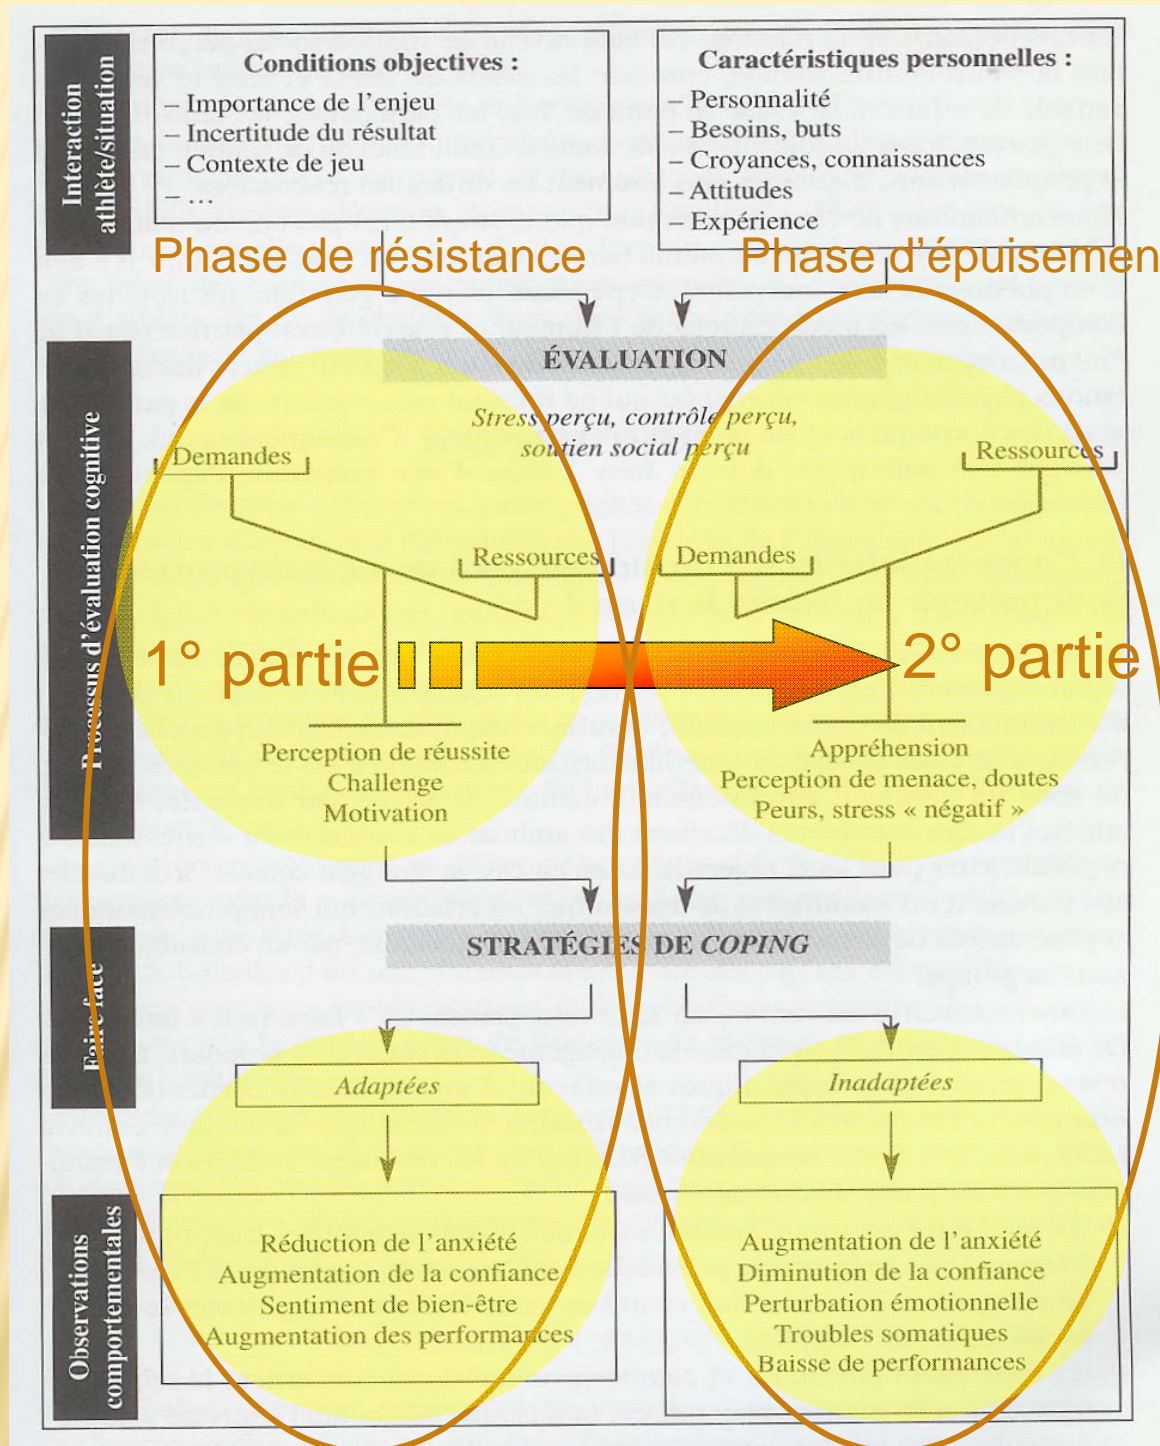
Interaction athlète/situation

Conditions objectives :
– Importance de l'enjeu
– Incertitude du résultat
– Contexte de jeu
– …

Caractéristiques personnelles :
– Personnalité
– Besoins, buts
– Croyances, connaissances
– Attitudes
– Expérience

Phase de résistance

Phase d'épuisemen

Processus d'évaluation cognitive

ÉVALUATION

Stress perçu, contrôle perçu, soutien social perçu

Demandes

Ressources

Ressources

Demandes

1° partie

2° partie

Perception de réussite
Challenge
Motivation

Appréhension
Perception de menace, doutes
Peurs, stress « négatif »

Faire face

STRATÉGIES DE COPING

Adaptées

Inadaptées

Observations comportementales

Réduction de l'anxiété
Augmentation de la confiance
Sentiment de bien-être
Augmentation des performances

Augmentation de l'anxiété
Diminution de la confiance
Perturbation émotionnelle
Troubles somatiques
Baisse de performances